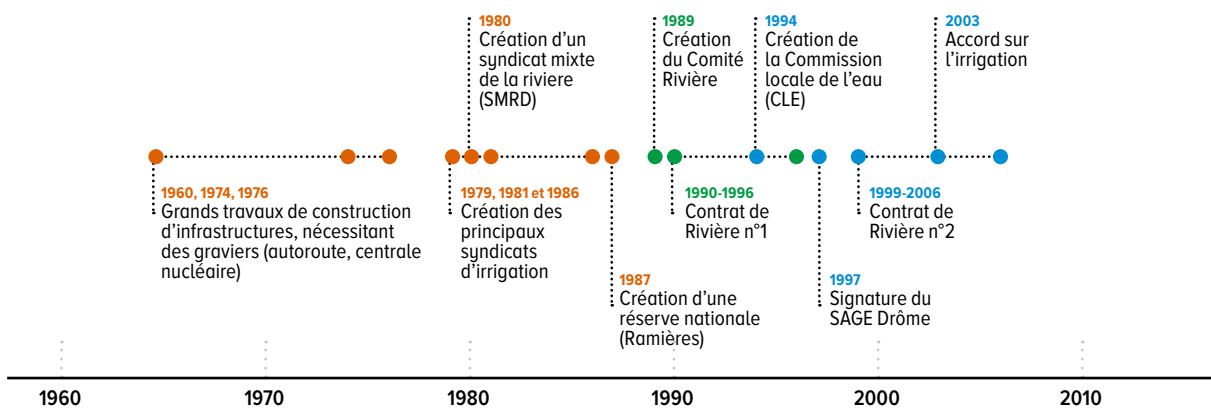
1980
Création d'un syndicat mixte de la riviere (SMRD)

1989
Création du Comité Rivière

1994
Création de la Commission locale de l'eau (CLE)

2003
Accord sur l'irrigation

1960, 1974, 1976
Grands travaux de construction d'infrastructures, nécessitant des graviers (autoroute, centrale nucléaire)

1979, 1981 et 1986
Création des principaux syndicats d'irrigation

1990-1996
Contrat de Rivière n°1

1999-2006
Contrat de Rivière n°2

1987
Création d'une réserve nationale (Ramières)

1997
Signature du SAGE Drôme

1960
1970
1980
1990
2000
2010